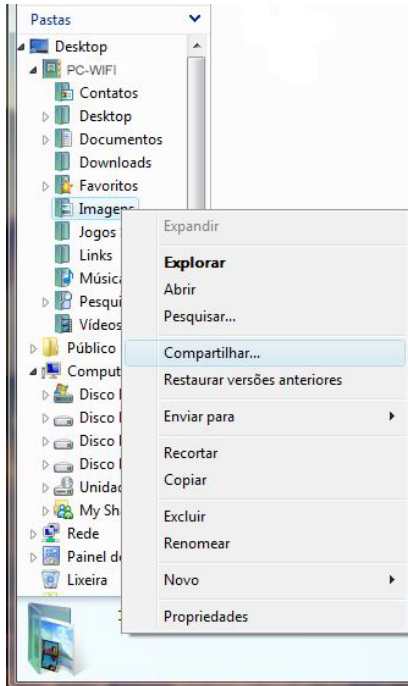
Pastas
Desktop
PC-WIFI
Contatos
Desktop
Documentos
Downloads
Favoritos
Imagens
Jogos
Links
Músic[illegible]
Pesqui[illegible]
Vídeos
Público
Comput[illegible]
Disco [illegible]
Disco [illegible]
Disco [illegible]
Disco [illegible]
Unidad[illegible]
My Sh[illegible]
Rede
Painel d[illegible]
Lixeira

Expandir
Explorar
Abrir
Pesquisar...
Compartilhar...
Restaurar versões anteriores
Enviar para
Recortar
Copiar
Excluir
Renomear
Novo
Propriedades